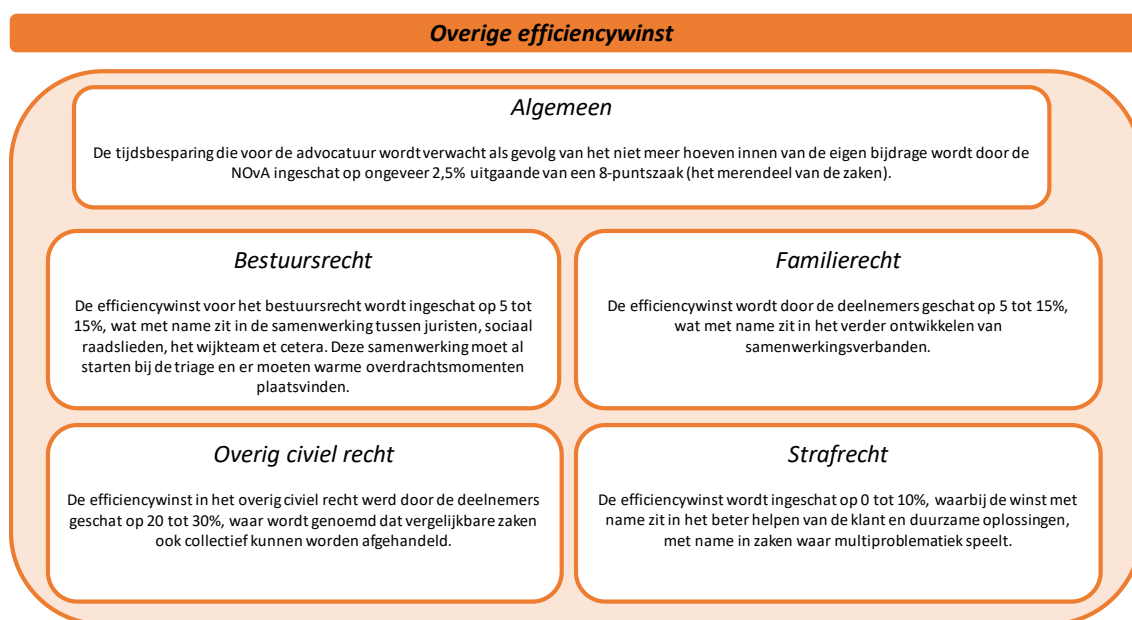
Overige efficiencywinst

Algemeen

De tijdsbesparing die voor de advocatuur wordt verwacht als gevolg van het niet meer hoeven innen van de eigen bijdrage wordt door de NOvA ingeschat op ongeveer 2,5% uitgaande van een 8-puntszaak (het merendeel van de zaken).

Bestuursrecht

De efficiencywinst voor het bestuursrecht wordt ingeschat op 5 tot 15%, wat met name zit in de samenwerking tussen juristen, sociaal raadslieden, het wijkteam et cetera. Deze samenwerking moet al starten bij de triage en er moeten warme overdrachtsmomenten plaatsvinden.

Familierecht

De efficiencywinst wordt door de deelnemers geschat op 5 tot 15%, wat met name zit in het verder ontwikkelen van samenwerkingsverbanden.

Overig civiel recht

De efficiencywinst in het overig civiel recht werd door de deelnemers geschat op 20 tot 30%, waar wordt genoemd dat vergelijkbare zaken ook collectief kunnen worden afgehandeld.

Strafrecht

De efficiencywinst wordt ingeschat op 0 tot 10%, waarbij de winst met name zit in het beter helpen van de klant en duurzame oplossingen, met name in zaken waar multiproblematiek speelt.